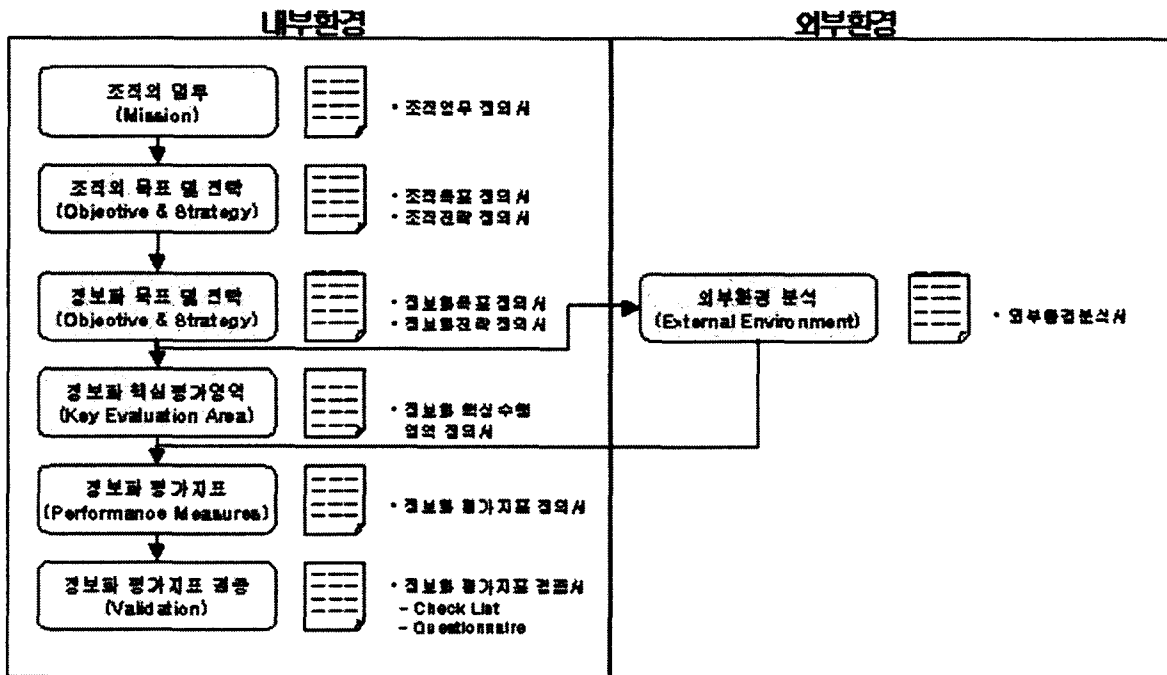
내부환경

외부환경

조직의 업무
(Mission)

• 조직업무 정의서

조직의 목표 및 전략
(Objective & Strategy)

• 조직목표 정의서
• 조직전략 정의서

정보화 목표 및 전략
(Objective & Strategy)

• 정보화목표 정의서
• 정보화전략 정의서

외부환경 분석
(External Environment)

• 외부환경분석서

정보화 핵심평가영역
(Key Evaluation Area)

• 정보화 핵심수행 영역 정의서

정보화 평가지표
(Performance Measures)

• 정보화 평가지표 정의서

정보화 평가지표 검증
(Validation)

• 정보화 평가지표 검증서
- Check List
- Questionnaire